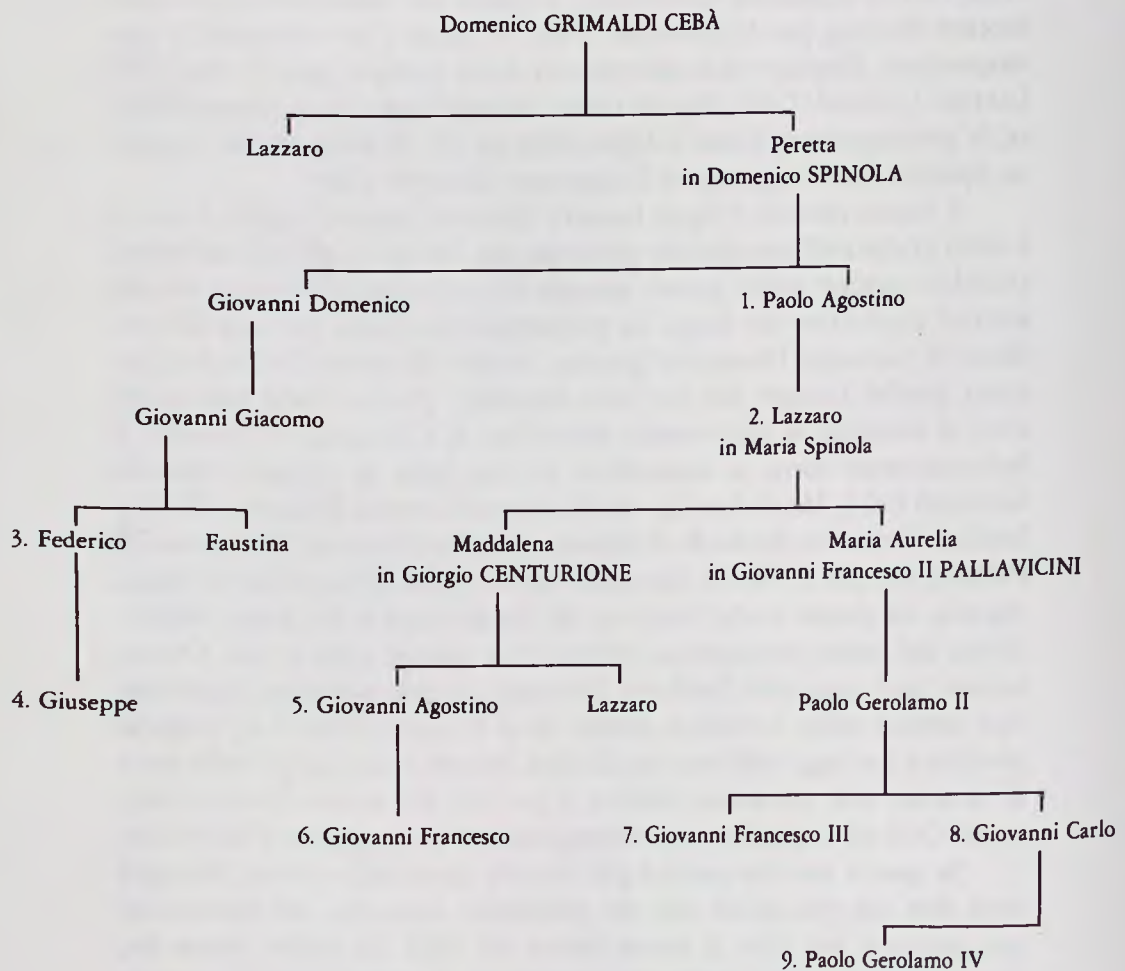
Domenico GRIMALDI CEBÀ

Lazzaro

Peretta
in Domenico SPINOLA

Giovanni Domenico

1. Paolo Agostino

Giovanni Giacomo

2. Lazzaro
in Maria Spinola

3. Federico

Faustina

Maddalena
in Giorgio CENTURIONE

Maria Aurelia
in Giovanni Francesco II PALLAVICINI

4. Giuseppe

5. Giovanni Agostino

Lazzaro

Paolo Gerolamo II

6. Giovanni Francesco

7. Giovanni Francesco III

8. Giovanni Carlo

9. Paolo Gerolamo IV